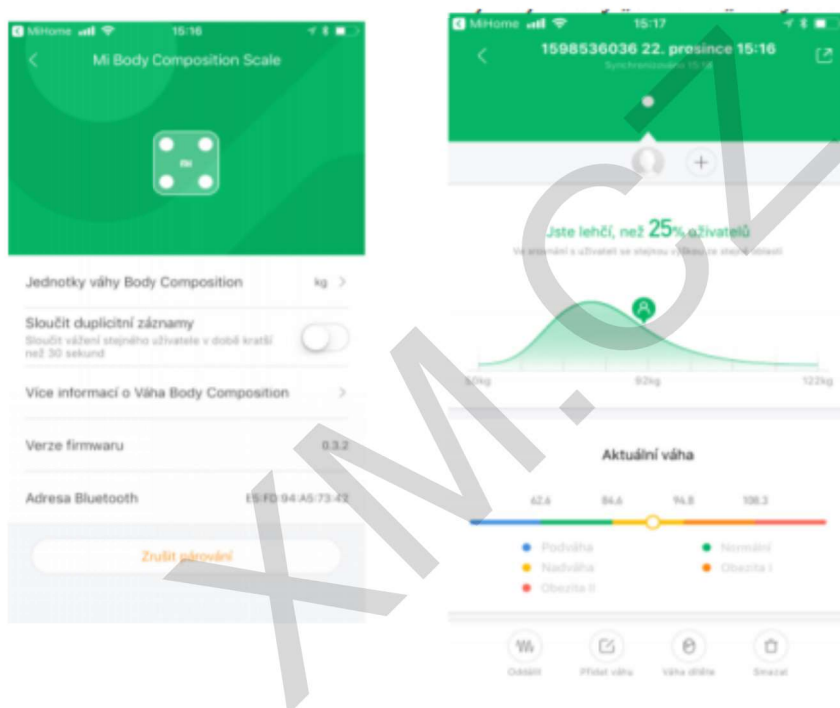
MiHome 15:16

Mi Body Composition Scale

mi

Jednotky váhy Body Composition kg >

Sloučit duplicitní záznamy
Sloučit vážení stejného uživatele v době kratší než 30 sekund

Více informací o Váha Body Composition >

Verze firmwaru 0.3.2

Adresa Bluetooth E5:FD:94:A5:73:42

Zrušit párování

MiHome 15:17

1598536036 22. prosince 15:16
Synchronizováno 15:16

Jste lehčí, než 25% uživatelů
Ve srovnání s uživateli se stejnou výškou ve stejné oblasti

50kg 92kg 122kg

Aktuální váha

62.6 84.6 94.8 106.3

Podváha
Normální
Nadváha
Obezita I
Obezita II

Odložit Přidat váhu Váha dítěte Smazat

XM.CZ